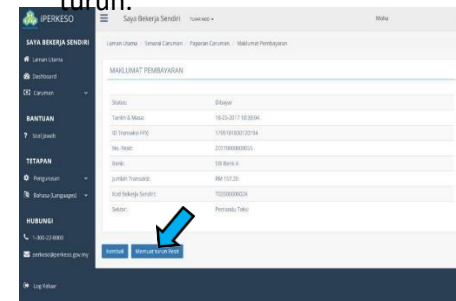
turun.

iPERKESO

Saya Bekerja Sendiri

Maha

SAYA BEKERJA SENDIRI

Laman Utama

Dashboard

Caruman

BANTUAN

Soal Jawab

TETAPAN

Pengurusan

Bahasa (Language)

HUBUNGI

1-300-22-8000

perkeso@perkeso.gov.my

Log Keluar

Laman Utama / Senarai Caruman / Paparan Caruman / Maklumat Pembayaran

MAKLUMAT PEMBAYARAN

| | |
|---|---|
| Status: | Dibayar |
| Tarikh & Masa: | 18-03-2017 18:38:04 |
| ID Transaksi FPX: | 1703181838720194 |
| No. Resit: | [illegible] |
| Bank: | SM Bank A |
| Jumlah Transaksi: | RM 157.20 |
| Kod Bekerja Sendiri: | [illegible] |
| Sektor: | Peruncitu Teksi |

Kembali

Memuat turun Resit